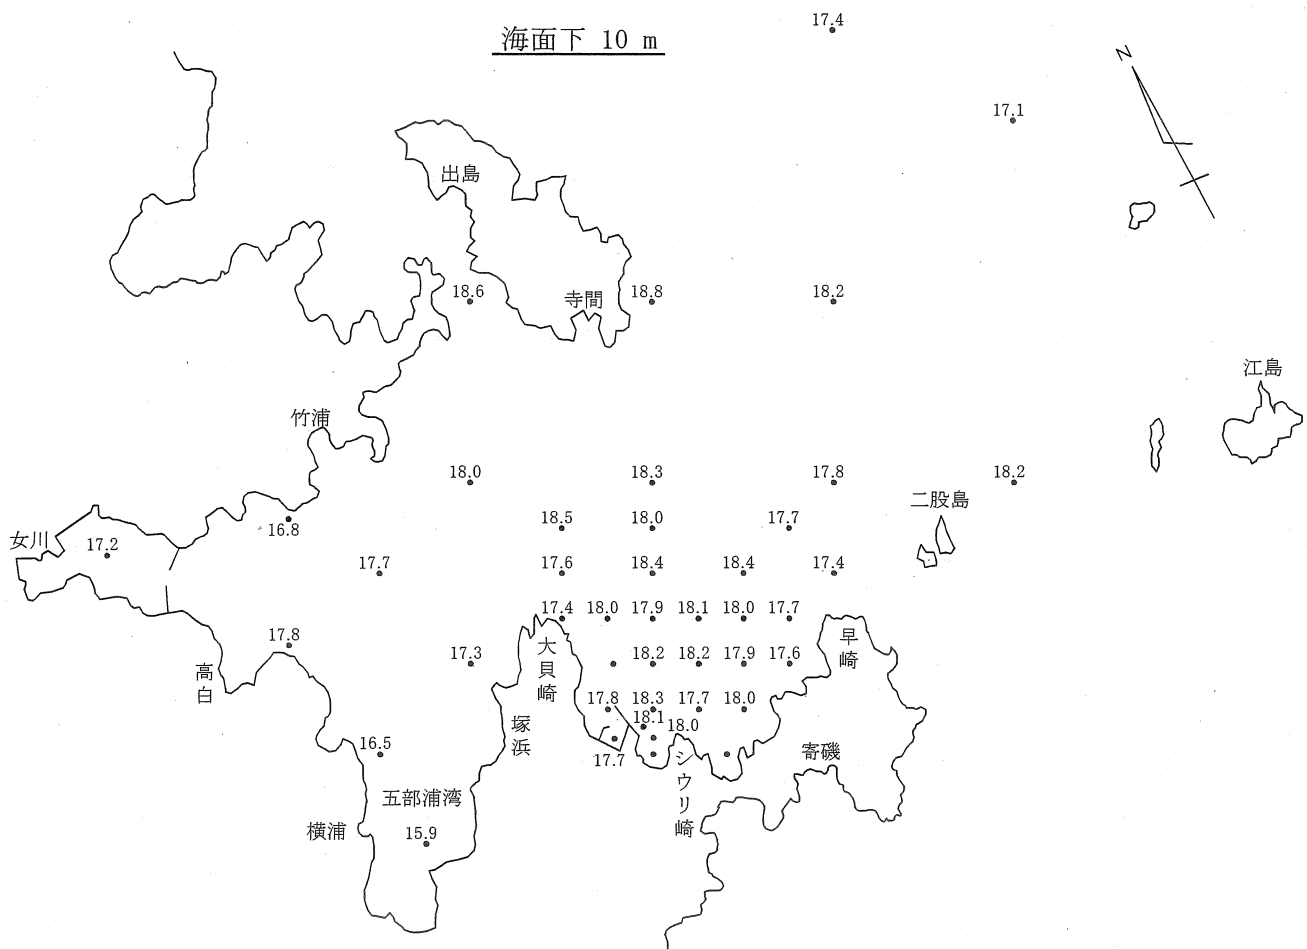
海面下 10 m

17.4

N

17.1

出島

18.6 寺間 18.8 18.2

江島

竹浦

18.0 18.3 17.8 18.2

二股島

女川 17.2 16.8 18.5 18.0 17.7

17.7 17.6 18.4 18.4 17.4

17.4 18.0 17.9 18.1 18.0 17.7

17.8 17.3 大貝崎 18.2 18.2 17.9 17.6 早崎

高白

17.8 18.3 17.7 18.0

18.1 18.0

塚浜

16.5

17.7 シウリ崎 寄磯

五部浦湾

横浦 15.9